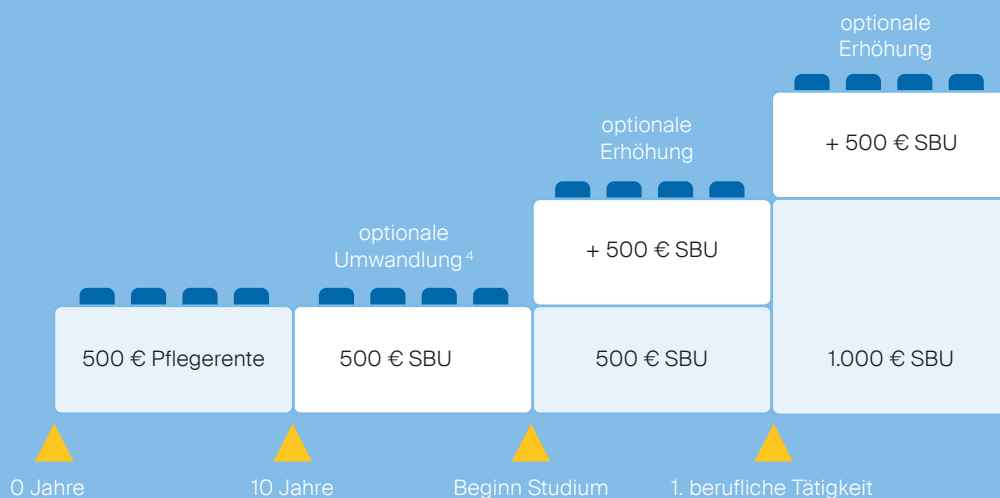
optionale Erhöhung

+ 500 € SBU

optionale Erhöhung

+ 500 € SBU

optionale Umwandlung$^{4}$

500 € Pflegerente

500 € SBU

500 € SBU

1.000 € SBU

0 Jahre

10 Jahre

Beginn Studium

1. berufliche Tätigkeit